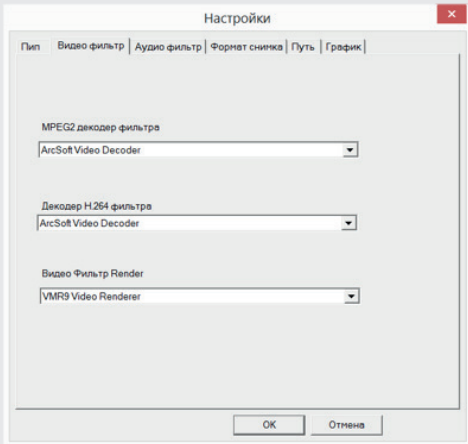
Настройки

Пип | Видео фильтр | Аудио фильтр | Формат снимка | Путь | График

MPEG2 декодер фильтра

ArcSoft Video Decoder

Декодер H.264 фильтра

ArcSoft Video Decoder

Видео Фильтр Render

VMR9 Video Renderer

OK

Отмена